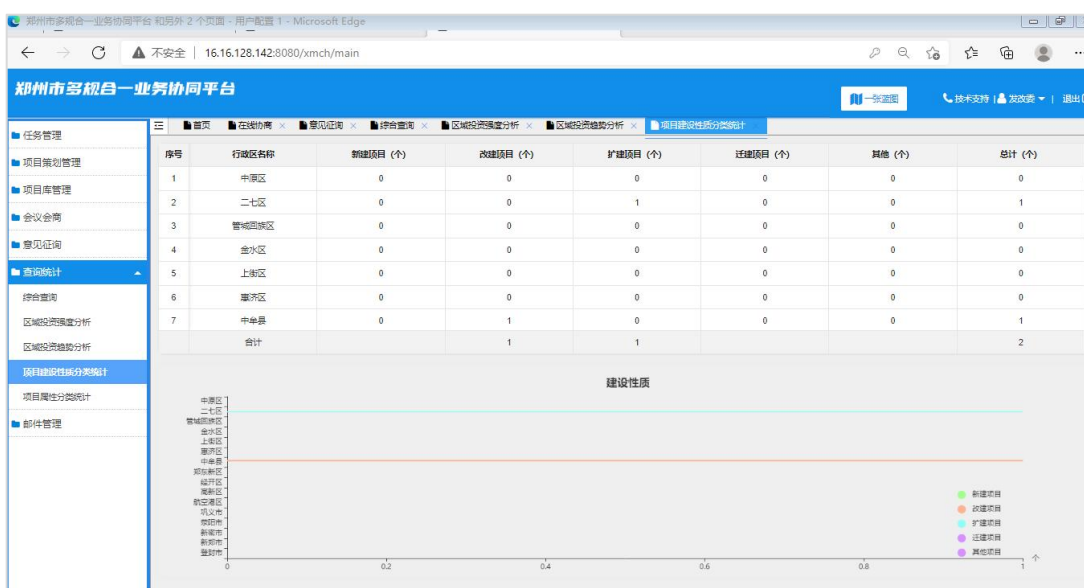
郑州市多规合一业务协同平台 和另外 2 个页面 - 用户配置 1 - Microsoft Edge

← → C ▲ 不安全 | 16.16.128.142:8080/xmch/main

郑州市多规合一业务协同平台

一张蓝图

技术支持 | 发改委 ▾ | 退出

任务管理
项目策划管理
项目库管理
会议会商
意见征询
查询统计
综合查询
区域投资强度分析
区域投资趋势分析
项目建设性质分类统计
项目属性分类统计
部件管理

首页 | 在线协商 × | 意见征询 × | 综合查询 × | 区域投资强度分析 × | 区域投资趋势分析 × | 项目建设性质分类统计

| 序号 | 行政区名称 | 新建项目 (个) | 改建项目 (个) | 扩建项目 (个) | 迁建项目 (个) | 其他 (个) | 总计 (个) |
|---|---|---|---|---|---|---|---|
| 1 | 中原区 | 0 | 0 | 0 | 0 | 0 | 0 |
| 2 | 二七区 | 0 | 0 | 1 | 0 | 0 | 1 |
| 3 | 管城回族区 | 0 | 0 | 0 | 0 | 0 | 0 |
| 4 | 金水区 | 0 | 0 | 0 | 0 | 0 | 0 |
| 5 | 上街区 | 0 | 0 | 0 | 0 | 0 | 0 |
| 6 | 惠济区 | 0 | 0 | 0 | 0 | 0 | 0 |
| 7 | 中牟县 | 0 | 1 | 0 | 0 | 0 | 1 |
| | 合计 | | 1 | 1 | | | 2 |

建设性质

中原区
二七区
管城回族区
金水区
上街区
惠济区
中牟县
郑东新区
经开区
高新区
航空港区
巩义市
荥阳市
新密市
新郑市
登封市

0 0.2 0.4 0.6 0.8 1

新建项目
改建项目
扩建项目
迁建项目
其他项目